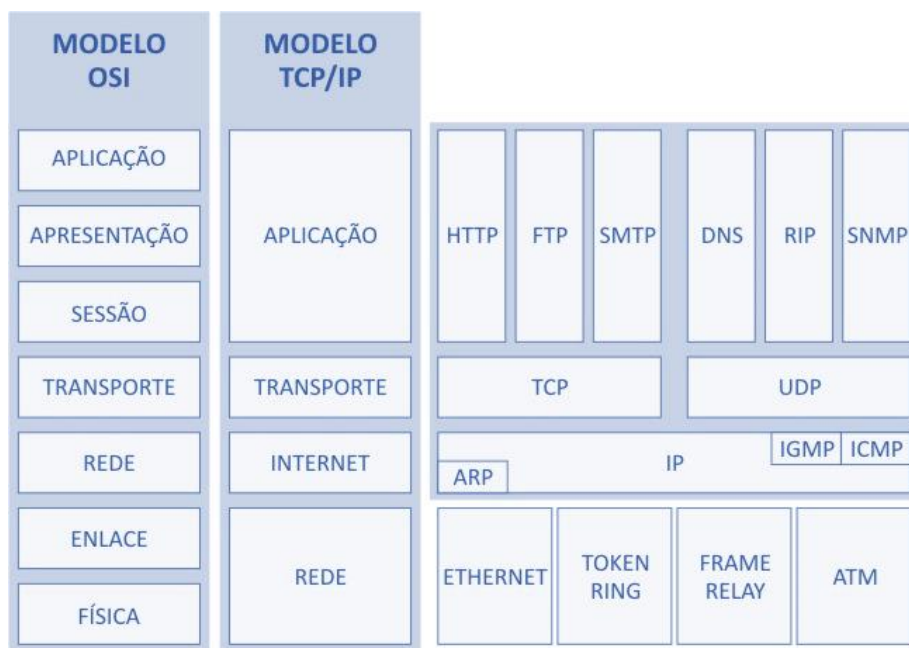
MODELO OSI

APLICAÇÃO

APRESENTAÇÃO

SESSÃO

TRANSPORTE

REDE

ENLACE

FÍSICA

MODELO TCP/IP

APLICAÇÃO

TRANSPORTE

INTERNET

REDE

HTTP

FTP

SMTP

DNS

RIP

SNMP

TCP

UDP

IGMP

ICMP

IP

ARP

ETHERNET

TOKEN RING

FRAME RELAY

ATM